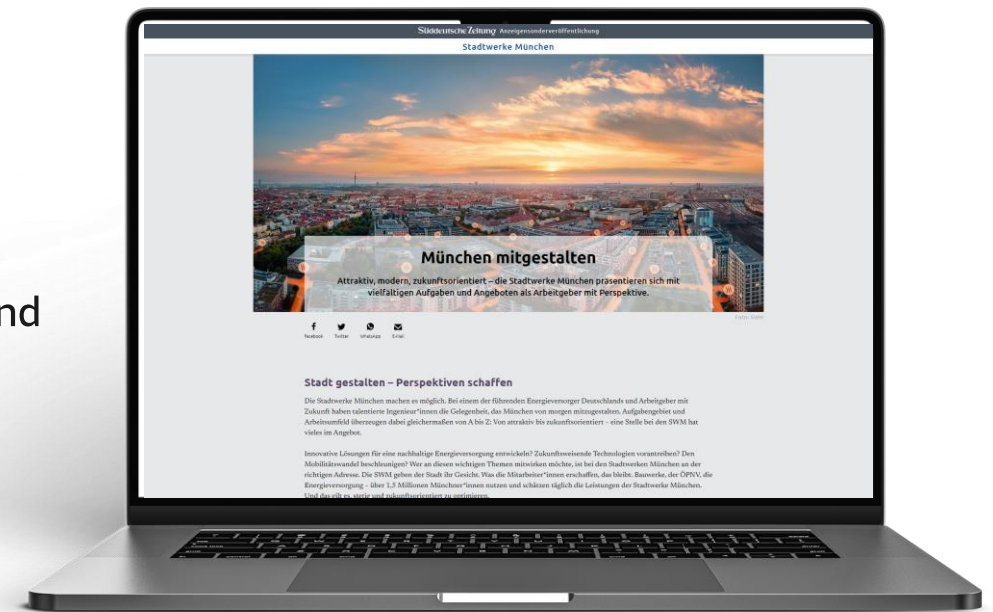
nd

Süddeutsche Zeitung Anzeigensonderveröffentlichung

Stadtwerke München

München mitgestalten

Attraktiv, modern, zukunftsorientiert – die Stadtwerke München präsentieren sich mit vielfältigen Aufgaben und Angeboten als Arbeitgeber mit Perspektive.

Foto: SWM

Facebook Twitter WhatsApp E-Mail

Stadt gestalten – Perspektiven schaffen

Die Stadtwerke München machen es möglich. Bei einem der führenden Energieversorger Deutschlands und Arbeitgeber mit Zukunft haben talentierte Ingenieur*innen die Gelegenheit, das München von morgen mitzugestalten. Aufgabengebiet und Arbeitsumfeld überzeugen dabei gleichermaßen von A bis Z: Von attraktiv bis zukunftsorientiert – eine Stelle bei den SWM hat vieles im Angebot.

Innovative Lösungen für eine nachhaltige Energieversorgung entwickeln? Zukunftsweisende Technologien vorantreiben? Den Mobilitätswandel beschleunigen? Wer an diesen wichtigen Themen mitwirken möchte, ist bei den Stadtwerken München an der richtigen Adresse. Die SWM geben der Stadt ihr Gesicht. Was die Mitarbeiter*innen erschaffen, das bleibt. Bauwerke, der ÖPNV, die Energieversorgung – über 1,5 Millionen Münchner*innen nutzen und schätzen täglich die Leistungen der Stadtwerke München. Und das gilt es, stetig und zukunftsorientiert zu optimieren.